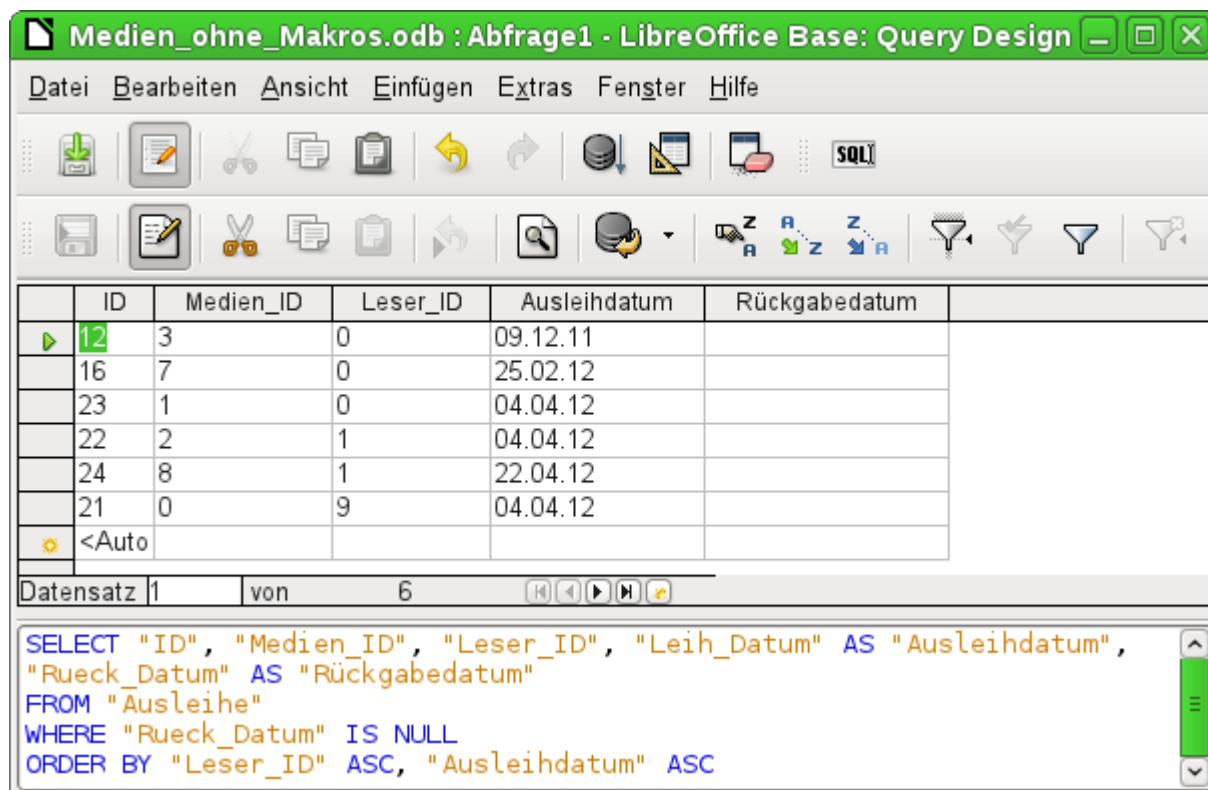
Medien_ohne_Makros.odb : Abfrage1 - LibreOffice Base: Query Design

Datei Bearbeiten Ansicht Einfügen Extras Fenster Hilfe

SQL

| ID | Medien_ID | Leser_ID | Ausleihdatum | Rückgabedatum |
|---|---|---|---|---|
| 12 | 3 | 0 | 09.12.11 | |
| 16 | 7 | 0 | 25.02.12 | |
| 23 | 1 | 0 | 04.04.12 | |
| 22 | 2 | 1 | 04.04.12 | |
| 24 | 8 | 1 | 22.04.12 | |
| 21 | 0 | 9 | 04.04.12 | |
| <Auto | | | | |

Datensatz 1 von 6

SELECT "ID", "Medien_ID", "Leser_ID", "Leih_Datum" AS "Ausleihdatum", "Rueck_Datum" AS "Rückgabedatum"
FROM "Ausleihe"
WHERE "Rueck_Datum" IS NULL
ORDER BY "Leser_ID" ASC, "Ausleihdatum" ASC